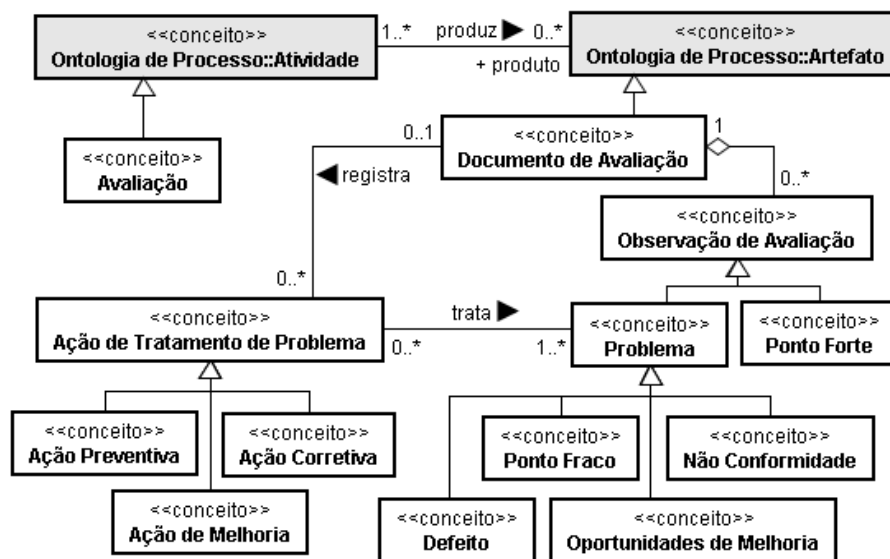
<<conceito>>
Ontologia de Processo::Atividade

1..* produz ▶ 0..*
+ produto

<<conceito>>
Ontologia de Processo::Artefato

<<conceito>>
Avaliação

0..1
<<conceito>>
Documento de Avaliação
1

◀ registra

0..*
<<conceito>>
Observação de Avaliação

0..*
<<conceito>>
Ação de Tratamento de Problema

trata ▶
0..* 1..*

<<conceito>>
Problema

<<conceito>>
Ponto Forte

<<conceito>>
Ação Preventiva

<<conceito>>
Ação Corretiva

<<conceito>>
Ação de Melhoria

<<conceito>>
Ponto Fraco

<<conceito>>
Não Conformidade

<<conceito>>
Defeito

<<conceito>>
Oportunidades de Melhoria